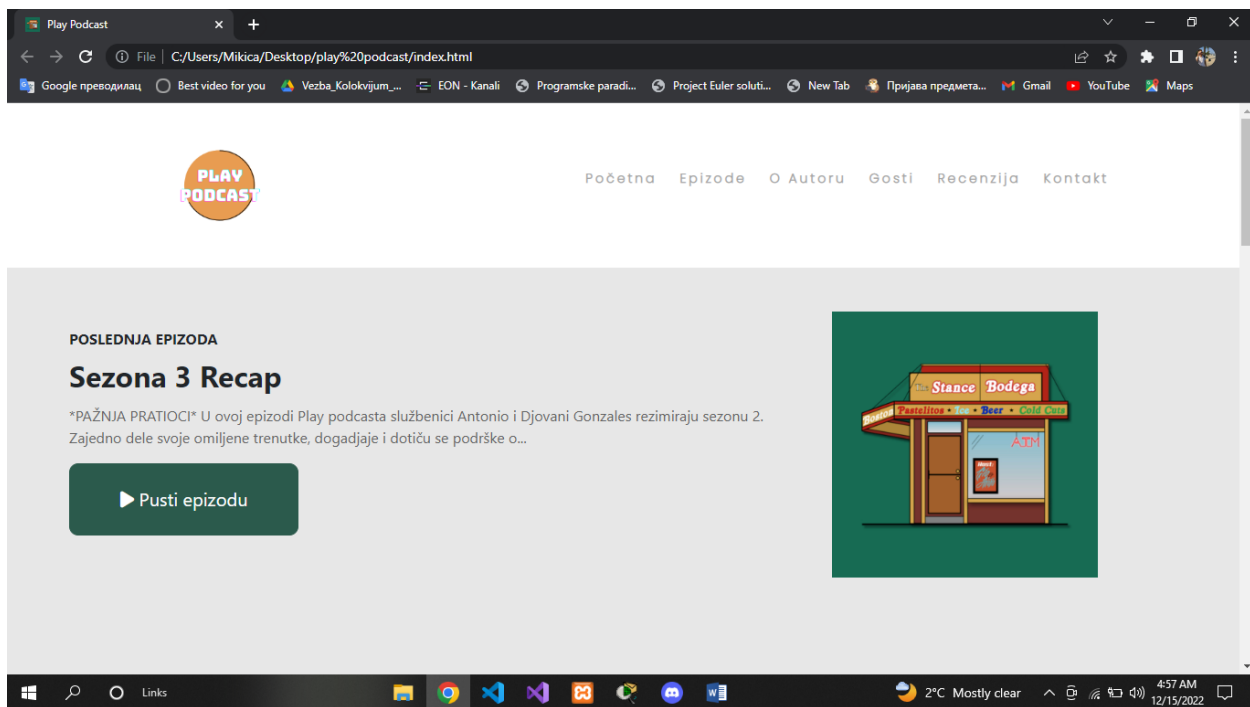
Play Podcast

File | C:/Users/Mikica/Desktop/play%20podcast/index.html

Google преводилац   Best video for you   Vezba_Kolokvijum_...   EON - Kanali   Programske paradi...   Project Euler soluti...   New Tab   Пријава предмета...   Gmail   YouTube   Maps

PLAY PODCAST

Početna   Epizode   O Autoru   Gosti   Recenzija   Kontakt

POSLEDNJA EPIZODA

Sezona 3 Recap

*PAŽNJA PRATIOCI* U ovoj epizodi Play podcasta službenici Antonio i Djovani Gonzales rezimiraju sezonu 2. Zajedno dele svoje omiljene trenutke, dogadjaje i dotiču se podrške o...

Pusti epizodu

The Stance Bodega
Pastelitos • Tea • Beer • Cold Cuts
ATM

Links

2°C Mostly clear   4:57 AM 12/15/2022